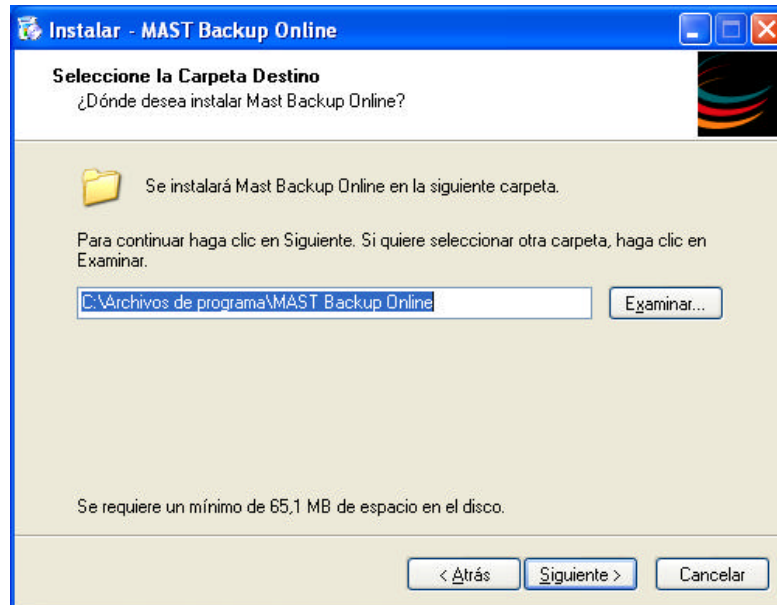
Instalar - MAST Backup Online

Seleccione la Carpeta Destino
¿Dónde desea instalar Mast Backup Online?

Se instalará Mast Backup Online en la siguiente carpeta.

Para continuar haga clic en Siguiente. Si quiere seleccionar otra carpeta, haga clic en Examinar.

C:\Archivos de programa\MAST Backup Online

Examinar...

Se requiere un mínimo de 65,1 MB de espacio en el disco.

< Atrás
Siguiente >
Cancelar